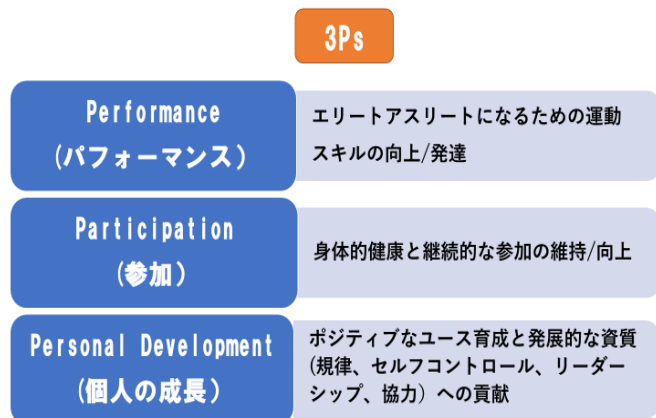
3Ps

Performance
(パフォーマンス)

エリートアスリートになるための運動スキルの向上/発達

Participation
(参加)

身体的健康と継続的な参加の維持/向上

Personal Development
(個人の成長)

ポジティブなユース育成と発展的な資質(規律、セルフコントロール、リーダーシップ、協力)への貢献